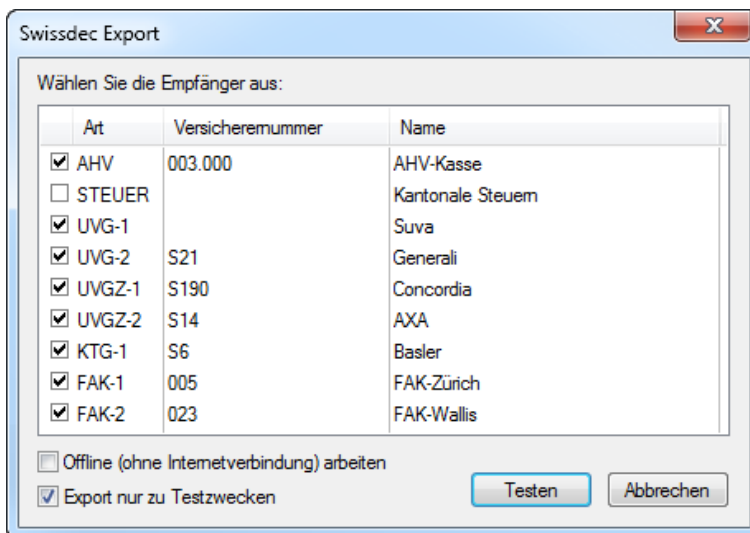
Swissdec Export

Wählen Sie die Empfänger aus:

| Art | Versicherernummer | Name |
|---|---|---|
| AHV | 003.000 | AHV-Kasse |
| STEUER | | Kantonale Steuern |
| UVG-1 | | Suva |
| UVG-2 | S21 | Generali |
| UVGZ-1 | S190 | Concordia |
| UVGZ-2 | S14 | AXA |
| KTG-1 | S6 | Basler |
| FAK-1 | 005 | FAK-Zürich |
| FAK-2 | 023 | FAK-Wallis |

Offline (ohne Internetverbindung) arbeiten

Export nur zu Testzwecken

Testen

Abbrechen